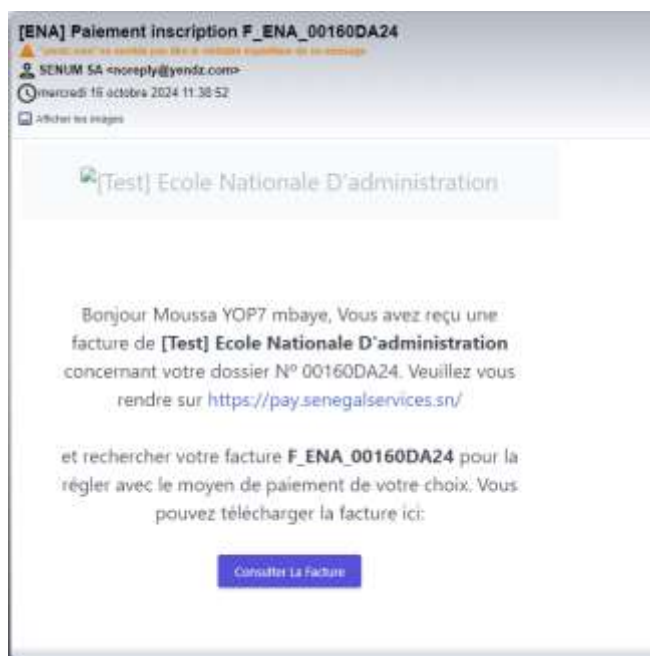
[ENA] Paiement inscription F_ENA_00160DA24

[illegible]

SENUM SA <noreply@yendz.com>

mercredi 16 octobre 2024 11:38:52

Afficher les images

[Test] Ecole Nationale D'administration

Bonjour Moussa YOP7 mbaye, Vous avez reçu une facture de **[Test] Ecole Nationale D'administration** concernant votre dossier Nº 00160DA24. Veuillez vous rendre sur https://pay.senegalservices.sn/

et rechercher votre facture **F_ENA_00160DA24** pour la régler avec le moyen de paiement de votre choix. Vous pouvez télécharger la facture ici:

Consulter La Facture